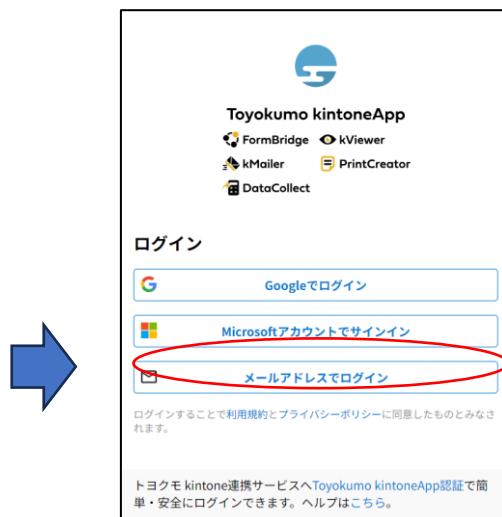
Toyokumo kintoneApp

FormBridge
kViewer
kMailer
PrintCreator
DataCollect

ログイン

Googleでログイン

Microsoftアカウントでサインイン

メールアドレスでログイン

ログインすることで利用規約とプライバシーポリシーに同意したものとみなされます。

トヨクモ kintone連携サービスへToyokumo kintoneApp認証で簡単・安全にログインできます。ヘルプはこちら。